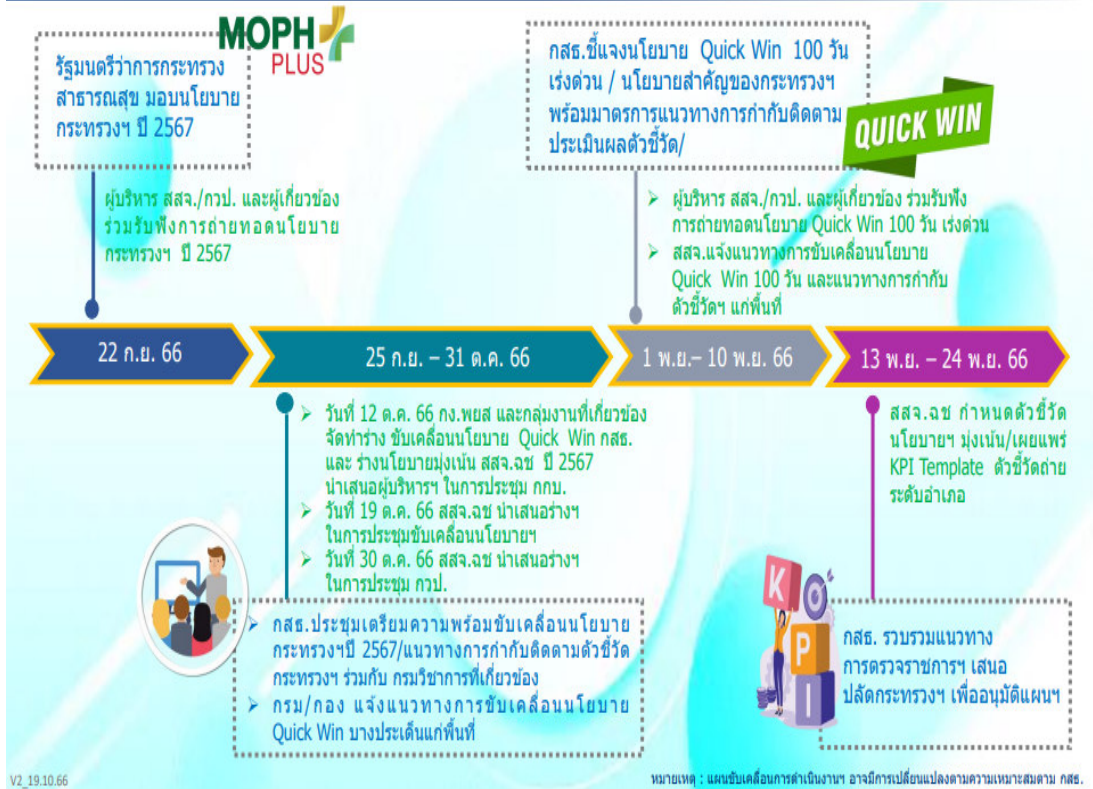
MOPH PLUS

รัฐมนตรีว่าการกระทรวงสาธารณสุข มอบนโยบายกระทรวงฯ ปี 2567

ผู้บริหาร สสจ./กวป. และผู้เกี่ยวข้อง ร่วมรับฟังการถ่ายทอดนโยบายกระทรวงฯ ปี 2567

กสธ.ชี้แจงนโยบาย Quick Win 100 วัน เร่งด่วน / นโยบายสำคัญของกระทรวงฯ พร้อมมาตรการแนวทางการกำกับติดตามประเมินผลตัวชี้วัด/

QUICK WIN

➢ ผู้บริหาร สสจ./กวป. และผู้เกี่ยวข้อง ร่วมรับฟังการถ่ายทอดนโยบาย Quick Win 100 วัน เร่งด่วน
➢ สสจ.แจ้งแนวทางการขับเคลื่อนนโยบาย Quick Win 100 วัน และแนวทางการกำกับตัวชี้วัดฯ แก่พื้นที่

22 ก.ย. 66

25 ก.ย. – 31 ต.ค. 66

1 พ.ย.– 10 พ.ย. 66

13 พ.ย. – 24 พ.ย. 66

➢ วันที่ 12 ต.ค. 66 กง.พยส และกลุ่มงานที่เกี่ยวข้อง จัดทำร่าง ขับเคลื่อนนโยบาย Quick Win กสธ. และ ร่างนโยบายมุ่งเน้น สสจ.ฉช ปี 2567 นำเสนอผู้บริหารฯ ในการประชุม กกบ.
➢ วันที่ 19 ต.ค. 66 สสจ.ฉช นำเสนอร่างฯ ในการประชุมขับเคลื่อนนโยบายฯ
➢ วันที่ 30 ต.ค. 66 สสจ.ฉช นำเสนอร่างฯ ในการประชุม กวป.

สสจ.ฉช กำหนดตัวชี้วัดนโยบายฯ มุ่งเน้น/เผยแพร่ KPI Template ตัวชี้วัดถ่ายระดับอำเภอ

➢ กสธ.ประชุมเตรียมความพร้อมขับเคลื่อนนโยบายกระทรวงฯปี 2567/แนวทางการกำกับติดตามตัวชี้วัดกระทรวงฯ ร่วมกับ กรมวิชาการที่เกี่ยวข้อง
➢ กรม/กอง แจ้งแนวทางการขับเคลื่อนนโยบาย Quick Win บางประเด็นแก่พื้นที่

K P I

กสธ. รวบรวมแนวทางการตรวจราชการฯ เสนอปลัดกระทรวงฯ เพื่ออนุมัติแผนฯ

V2_19.10.66

หมายเหตุ : แผนขับเคลื่อนการดำเนินงานฯ อาจมีการเปลี่ยนแปลงตามความเหมาะสมตาม กสธ.